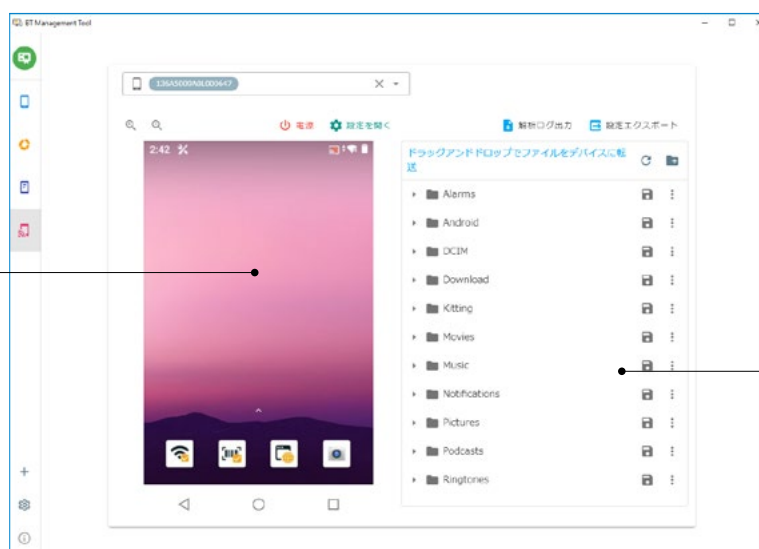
BT Management Tool

136A5009A0L005647

電源 設定を開く 解析ログ出力 設定エクスポート

2:42

ドラッグアンドドロップでファイルをデバイスに転送

Alarms
Android
DCIM
Download
Kitting
Movies
Music
Notifications
Pictures
Podcasts
Ringtones